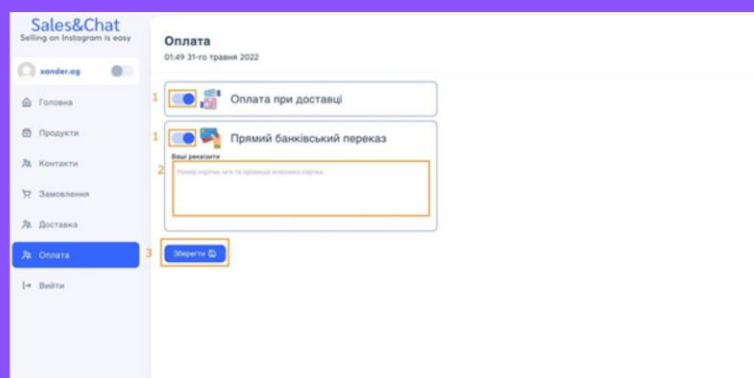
Sales&Chat
Selling on Instagram is easy

sander.ag

Головна

Продукти

Контакти

Замовлення

Доставка

Оплата

Вийти

Оплата
01:49 31-го травня 2022

1 Оплата при доставці

1 Прямий банківський переказ

Ваші реквізити

2 Номер картки, ім'я та прізвище власника картки

3 Зберегти